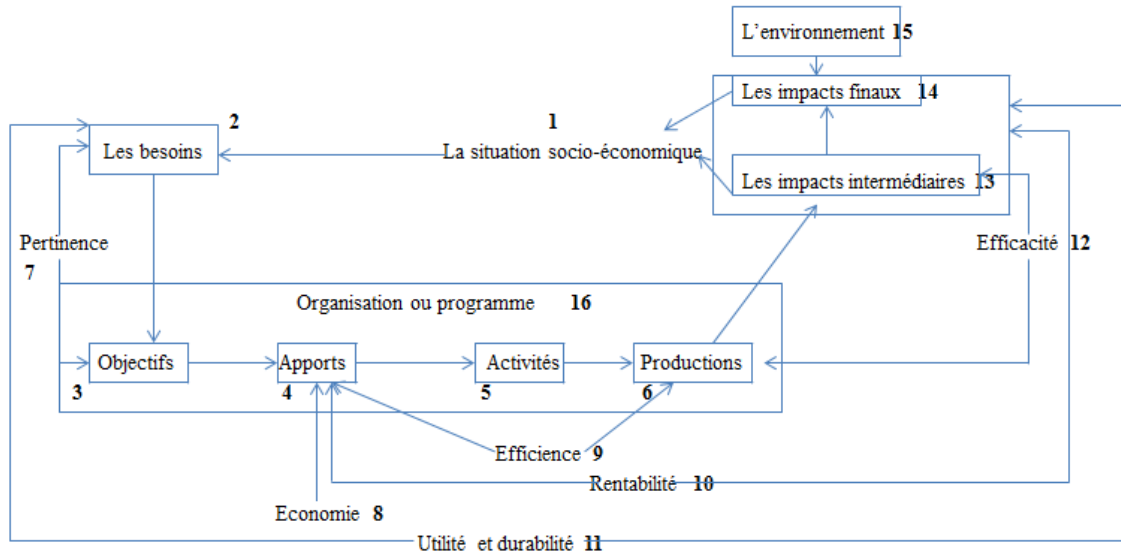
L'environnement **15**

Les impacts finaux **14**

**1**
La situation socio-économique

**2**
Les besoins

Les impacts intermédiaires **13**

Pertinence
**7**

Efficacité **12**

Organisation ou programme **16**

Objectifs
**3**

Apports
**4**

Activités
**5**

Productions
**6**

Efficience **9**

Rentabilité **10**

Economie **8**

Utilité et durabilité **11**